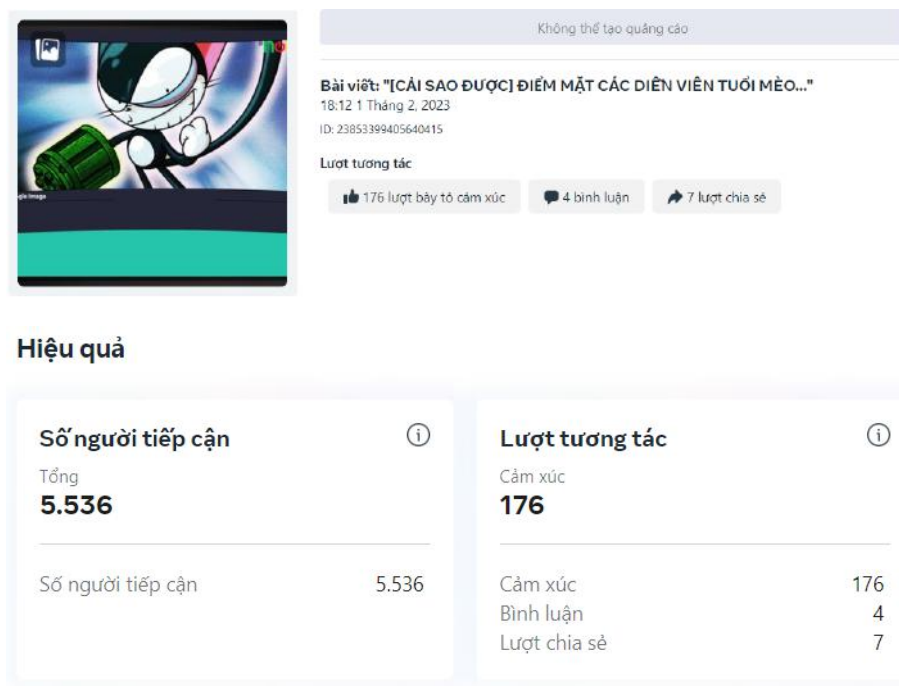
Không thể tạo quảng cáo

Bài viết: "[CẢI SAO ĐƯỢC] ĐIỂM MẶT CÁC DIỄN VIÊN TUỔI MÈO..."
18:12 1 Tháng 2, 2023
ID: 238533994056404 15

Lượt tương tác

176 lượt bày tỏ cảm xúc
4 bình luận
7 lượt chia sẻ

Hiệu quả

Số người tiếp cận
Tổng
5.536

Số người tiếp cận 5.536

Lượt tương tác
Cảm xúc
176

Cảm xúc 176
Bình luận 4
Lượt chia sẻ 7